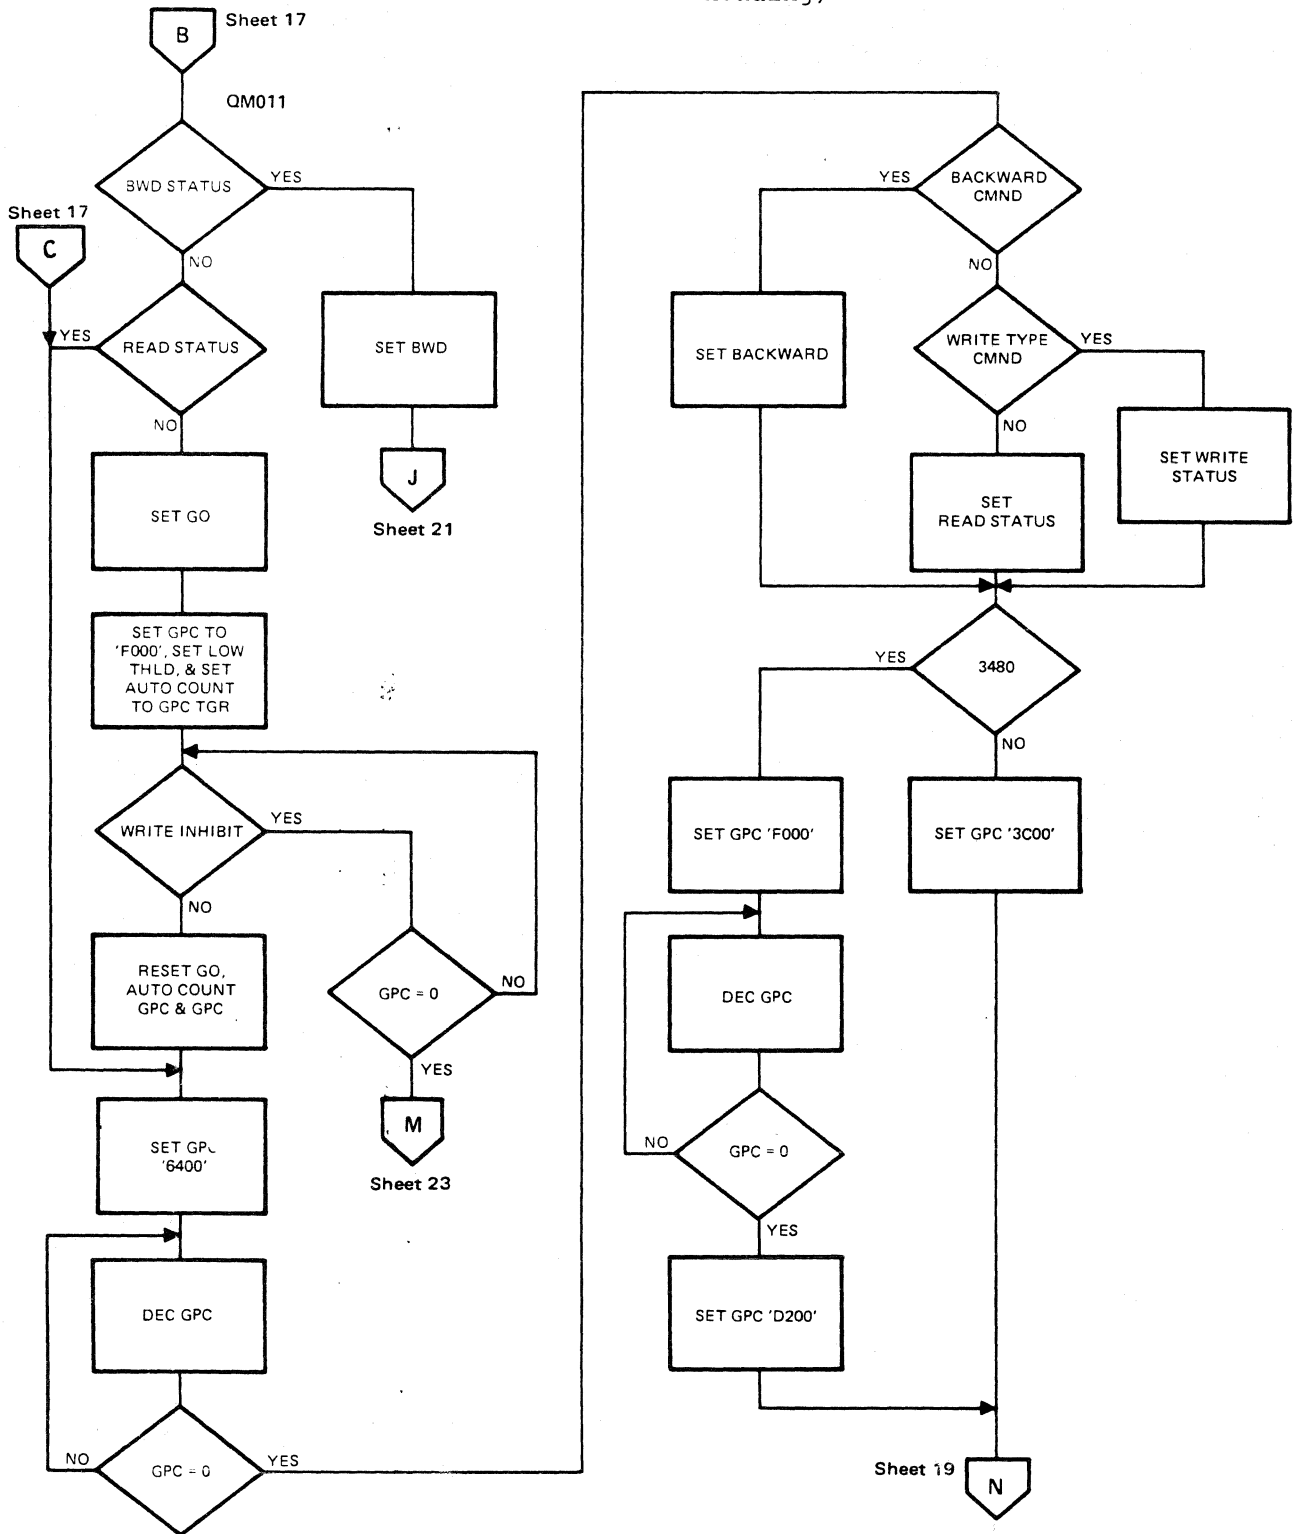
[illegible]

B Sheet 17

QM011

BWD STATUS

YES

NO

Sheet 17

C

YES

READ STATUS

SET BWD

J

Sheet 21

NO

SET GO

SET GPC TO 'F000', SET LOW THLD, & SET AUTO COUNT TO GPC TGR

WRITE INHIBIT

YES

NO

GPC = 0

NO

YES

M

Sheet 23

RESET GO, AUTO COUNT GPC & GPC

SET GPC '6400'

DEC GPC

NO

GPC = 0

YES

YES

BACKWARD CMND

NO

SET BACKWARD

WRITE TYPE CMND

YES

NO

SET WRITE STATUS

SET READ STATUS

YES

3480

NO

SET GPC 'F000'

SET GPC '3C00'

DEC GPC

NO

GPC = 0

YES

SET GPC 'D200'

Sheet 19

N